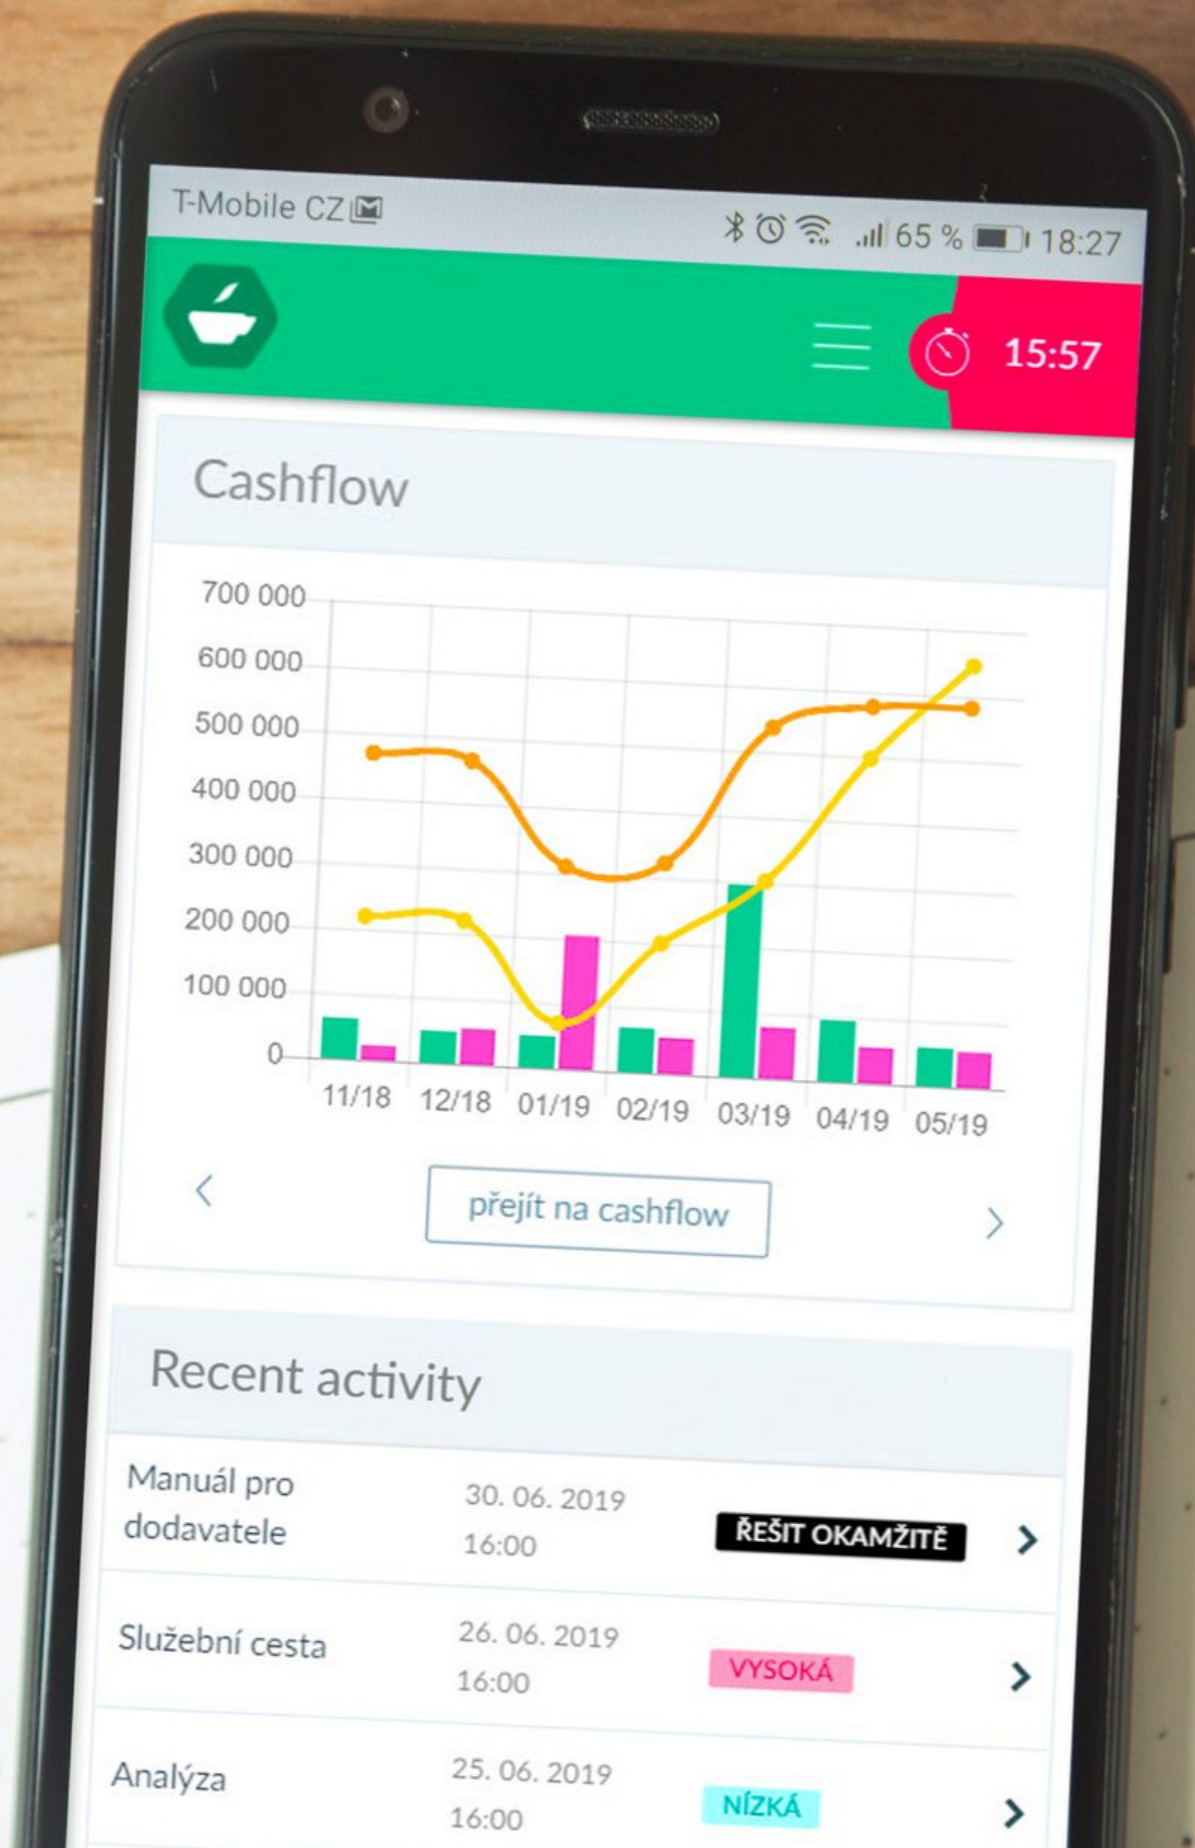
T-Mobile CZ 65 % 18:27

15:57

Cashflow

700 000
600 000
500 000
400 000
300 000
200 000
100 000
0

11/18 12/18 01/19 02/19 03/19 04/19 05/19

přejít na cashflow

Recent activity

| Manuál pro dodavatele | 30. 06. 2019 16:00 | ŘEŠIT OKAMŽITĚ |
|---|---|---|
| Služební cesta | 26. 06. 2019 16:00 | VYSOKÁ |
| Analýza | 25. 06. 2019 16:00 | NÍZKÁ |